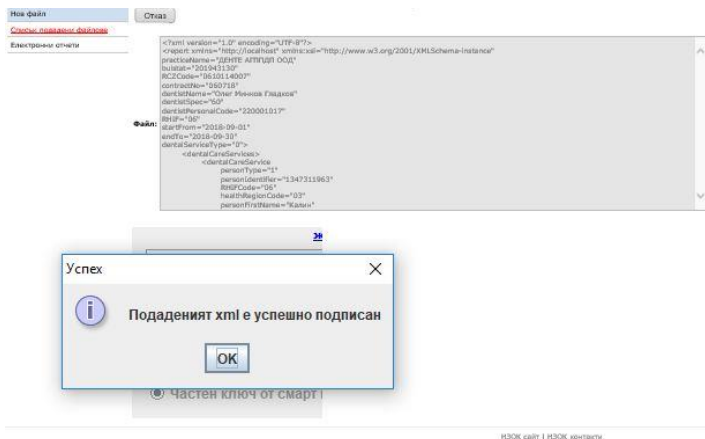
Нов файл
Списък подадени файлове
Електронни отчети

Отказ

Файл:

<?xml version="1.0" encoding="UTF-8"?>
<report xmlns="http://localhost" xmlns:xsi="http://www.w3.org/2001/XMLSchema-instance"
practiceName="ДЕНТЕ АГПИДП ООД"
bulstat="201943130"
RCZCode="0610114007"
contractNo="050718"
dentistName="Олег Минков Гладков"
dentistSpec="60"
dentistPersonalCode="220001017"
RHIF="06"
startFrom="2018-09-01"
endTo="2018-09-30"
dentalServiceType="0">
<dentalCareServices>
<dentalCareService
personType="1"
personIdentifier="1347311963"
RHIFCode="06"
healthRegionCode="03"
personFirstName="Калин"

Успех

Подадения xml е успешно подписан

OK

Частен ключ от смарт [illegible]

НЗОК сайт | НЗОК контакти